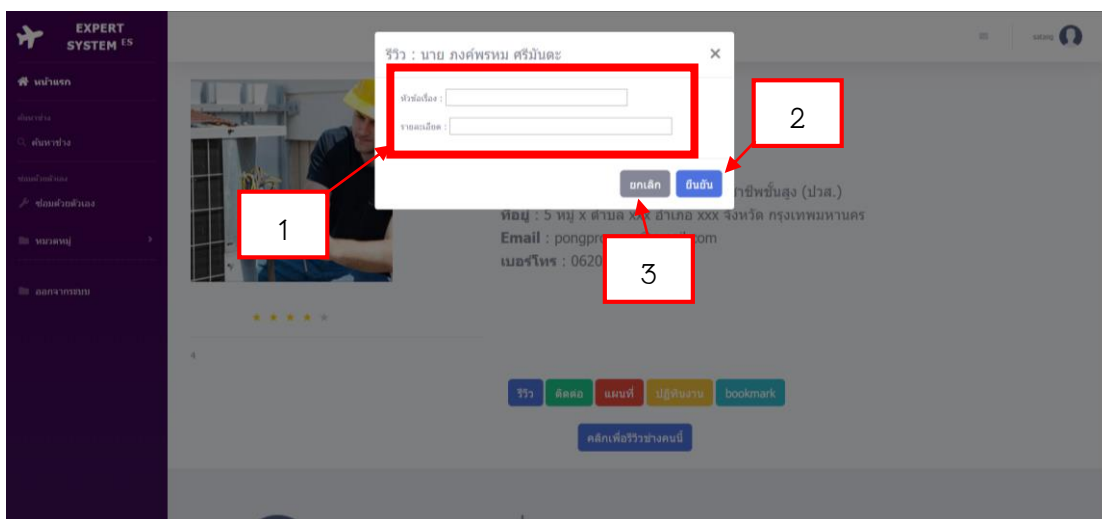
EXPERT SYSTEM ES

หน้าแรก

ค้นหาช่าง

ค้นหาช่าง

ซ่อมด้วยตนเอง

ซ่อมด้วยตัวเอง

หมวดหมู่

ออกจากระบบ

รีวิว : นาย ภงค์พรหม ศรีมันตะ

×

หัวข้อเรื่อง :

รายละเอียด :

ยกเลิก

ยืนยัน

1

2

3

าชีพชั้นสูง (ปวส.)

ที่อยู่ : 5 หมู่ x ตำบล xxx อำเภอ xxx จังหวัด กรุงเทพมหานคร

Email : pongpr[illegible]om

เบอร์โทร : 0620

4

รีวิว

ติดต่อ

แผนที่

ปฏิทินงาน

bookmark

คลิกเพื่อรีวิวช่างคนนี้